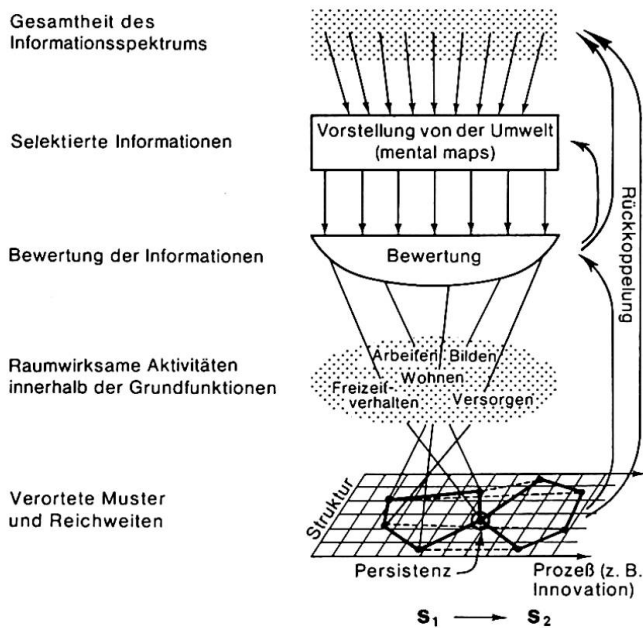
Gesamtheit des Informationsspektrums

Selektierte Informationen

Bewertung der Informationen

Raumwirksame Aktivitäten innerhalb der Grundfunktionen

Verortete Muster und Reichweiten

Vorstellung von der Umwelt (mental maps)

Bewertung

Arbeiten Bilden Wohnen Freizeitverhalten Versorgen

Struktur

Persistenz

Prozeß (z. B. Innovation)

Rückkoppelung

$S_1 \longrightarrow S_2$